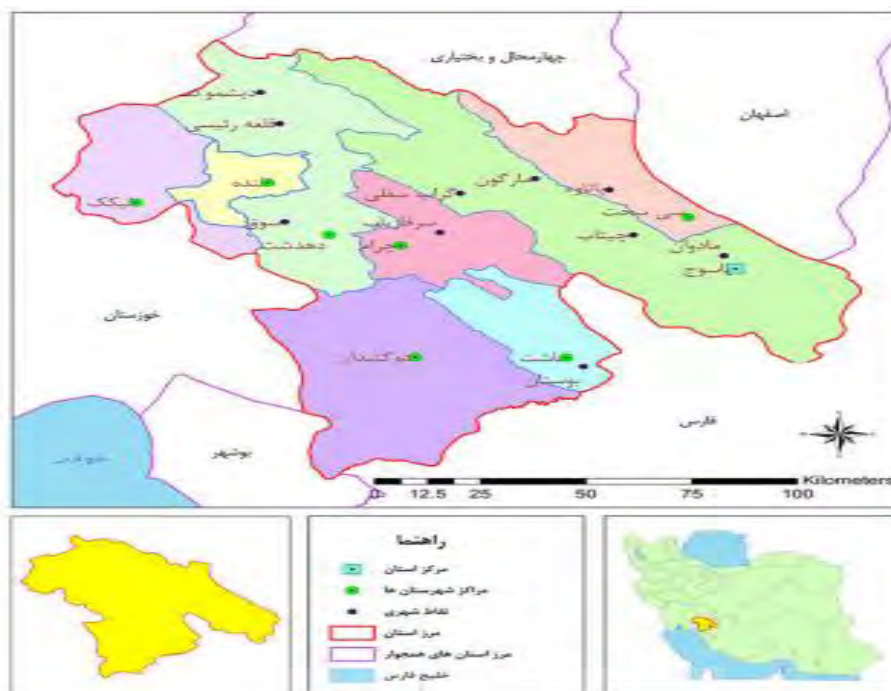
چهارمحال و بختیاری
اصفهان
دیشموک
قلعه رئیسی
لنده
لیکک
سوق
دهدشت
چرام
سرفاریاب
گراب سفلی
مارگون
پاتاوه
سی سخت
چیتاب
مادوان
یاسوج
خوزستان
گچساران
باشت
پوستان
فارس
بوشهر
خلیج فارس
Kilometers
0 12.5 25 50 75 100

راهنما
مرکز استان
مراکز شهرستان ها
نقاط شهری
مرز استان
مرز استان های همجوار
خلیج فارس